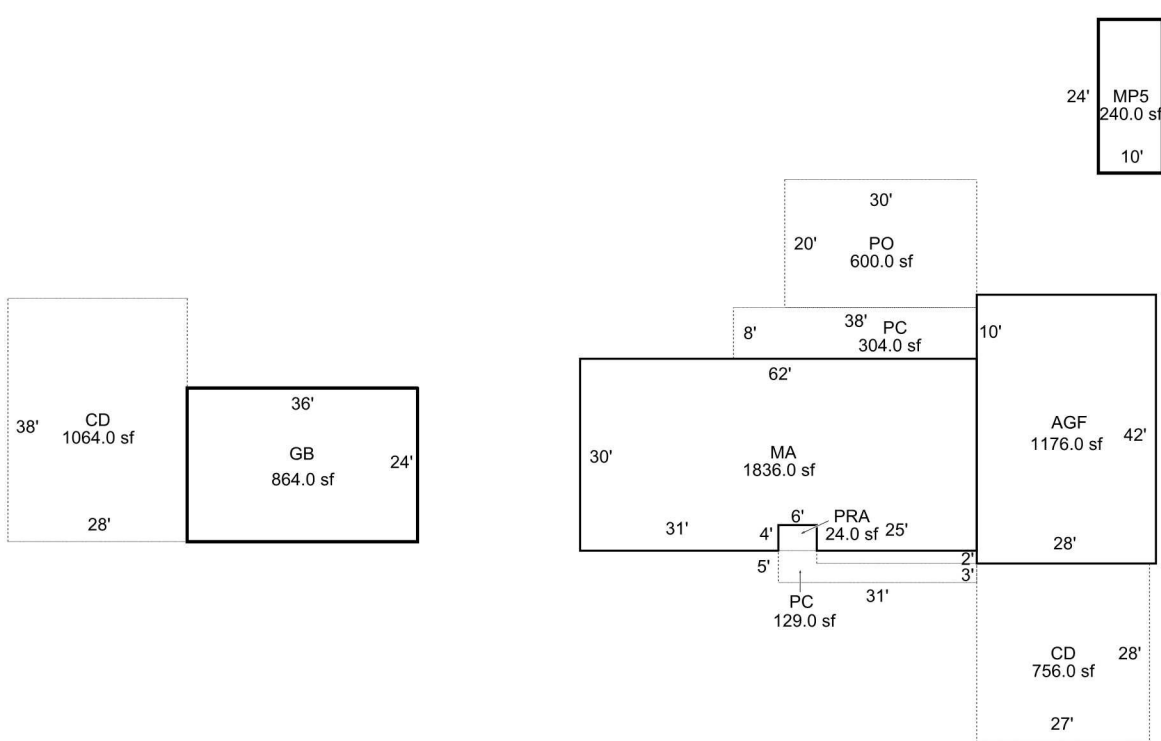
24' MP5
240.0 sf
10'

30'
20' PO
600.0 sf

38' PC
8' 304.0 sf
10'

62'

36'
38' CD
1064.0 sf
GB
864.0 sf 24'
28'

30' MA
1836.0 sf

AGF
1176.0 sf 42'

6' PRA
31' 4' 24.0 sf 25'
2'
5' 3'
28'
31'
PC
129.0 sf

CD
756.0 sf 28'

27'